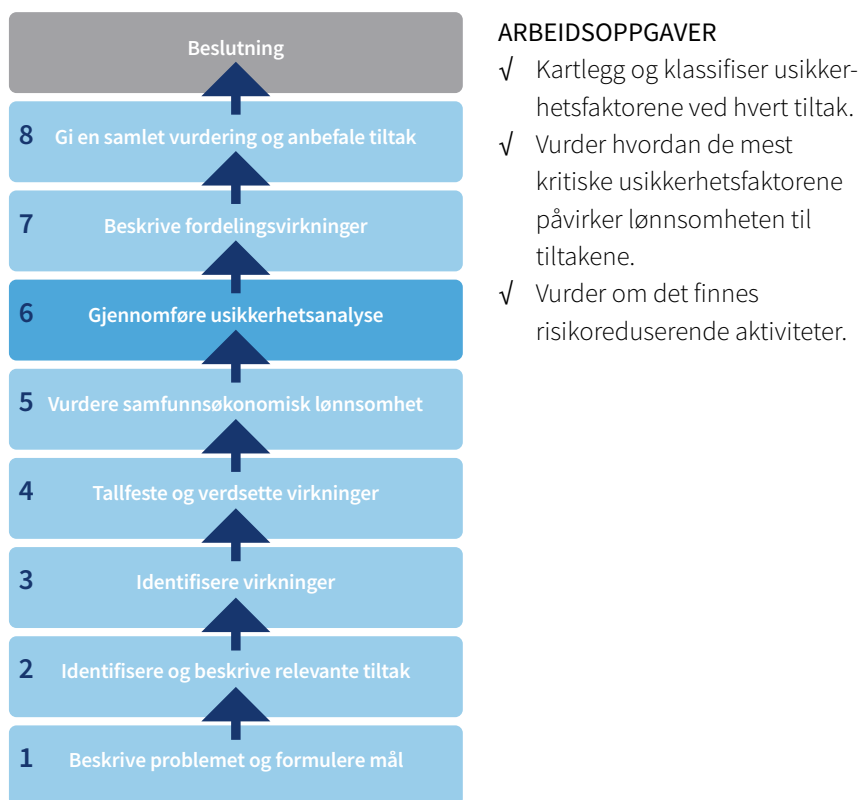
Beslutning

8 Gi en samlet vurdering og anbefale tiltak

7 Beskrive fordelingsvirkninger

6 Gjennomføre usikkerhetsanalyse

5 Vurdere samfunnsøkonomisk lønnsomhet

4 Tallfeste og verdsette virkninger

3 Identifisere virkninger

2 Identifisere og beskrive relevante tiltak

1 Beskrive problemet og formulere mål

ARBEIDSOPPGAVER

√ Kartlegg og klassifiser usikkerhetsfaktorene ved hvert tiltak.

√ Vurder hvordan de mest kritiske usikkerhetsfaktorene påvirker lønnsomheten til tiltakene.

√ Vurder om det finnes risikoreduserende aktiviteter.